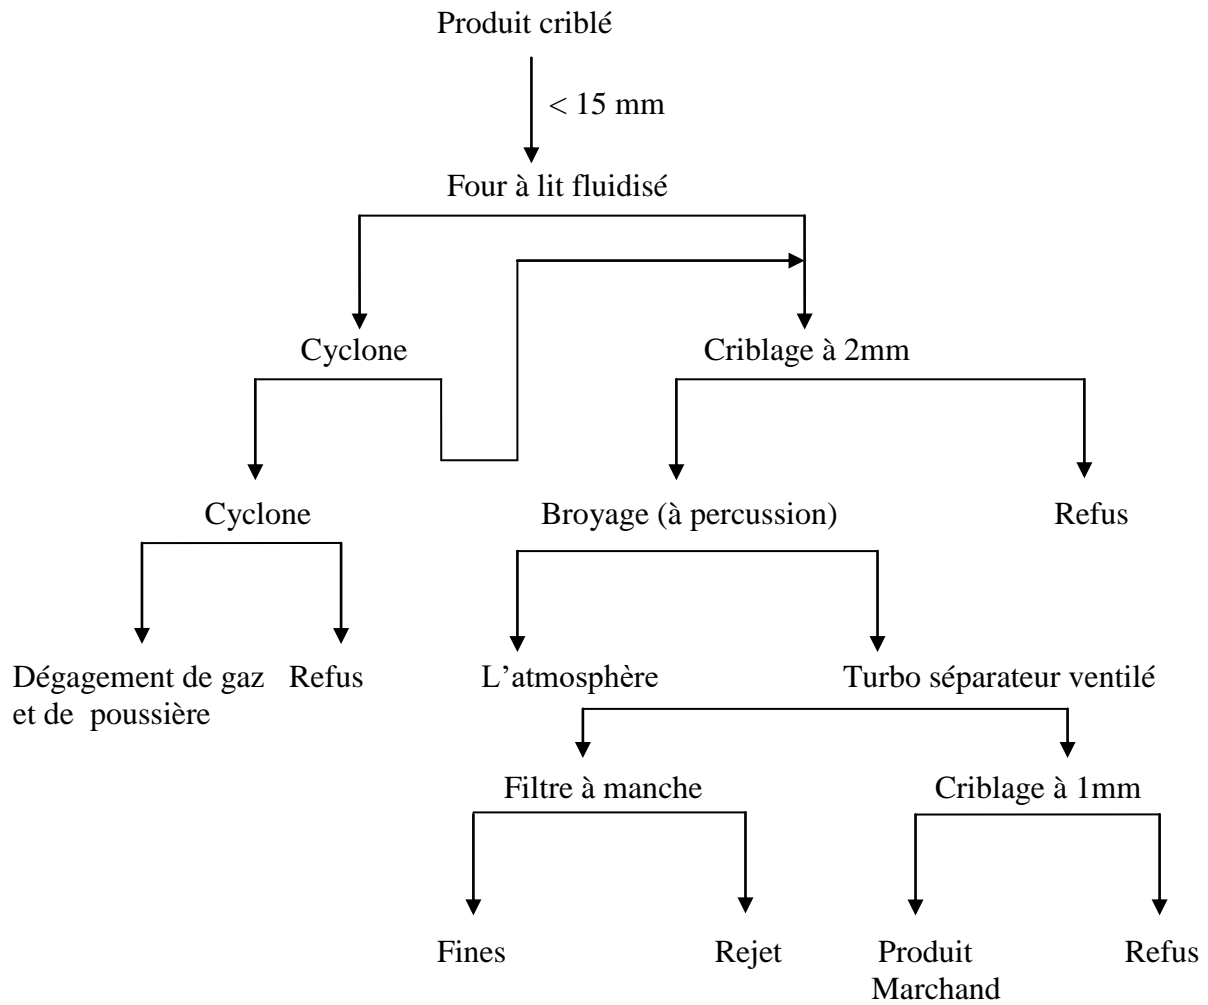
Produit criblé

< 15 mm

Four à lit fluidisé

Cyclone

Criblage à 2mm

Cyclone

Broyage (à percussion)

Refus

Dégagement de gaz et de poussière

Refus

L'atmosphère

Turbo séparateur ventilé

Filtre à manche

Criblage à 1mm

Fines

Rejet

Produit Marchand

Refus